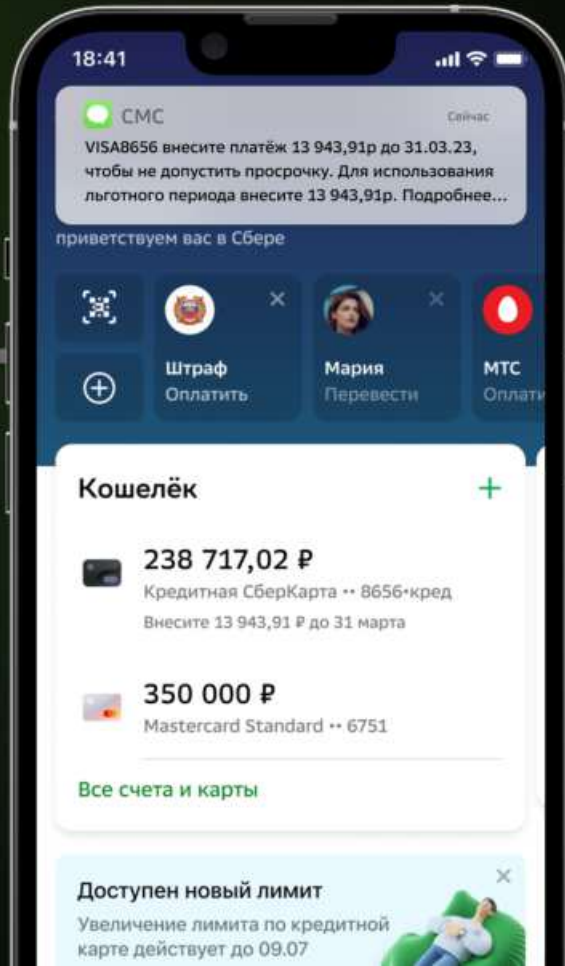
18:41

СМС
Сейчас
VISA8656 внесите платёж 13 943,91р до 31.03.23, чтобы не допустить просрочку. Для использования льготного периода внесите 13 943,91р. Подробнее...

приветствуем вас в Сбере

Штраф
Оплатить

Мария
Перевести

МТС
Оплати

Кошелёк
+

238 717,02 ₽
Кредитная СберКарта •• 8656•кред
Внесите 13 943,91 ₽ до 31 марта

350 000 ₽
Mastercard Standard •• 6751

Все счета и карты

Доступен новый лимит
Увеличение лимита по кредитной карте действует до 09.07